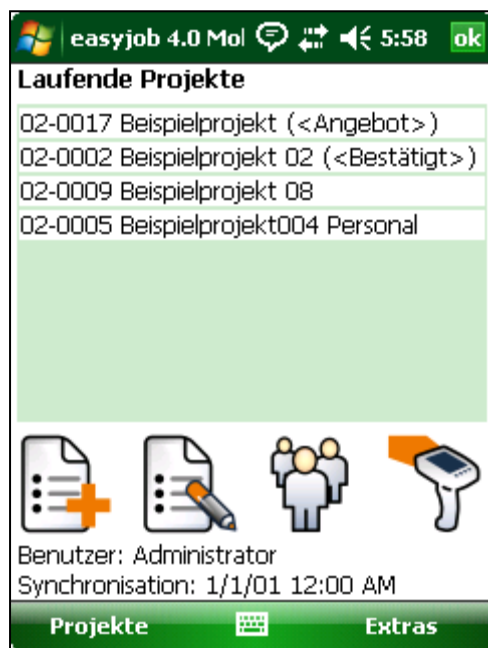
easyjob 4.0 Mol 5:58 ok

Laufende Projekte

02-0017 Beispielprojekt (<Angebot>)

02-0002 Beispielprojekt 02 (<Bestätigt>)

02-0009 Beispielprojekt 08

02-0005 Beispielprojekt004 Personal

Benutzer: Administrator

Synchronisation: 1/1/01 12:00 AM

Projekte

Extras